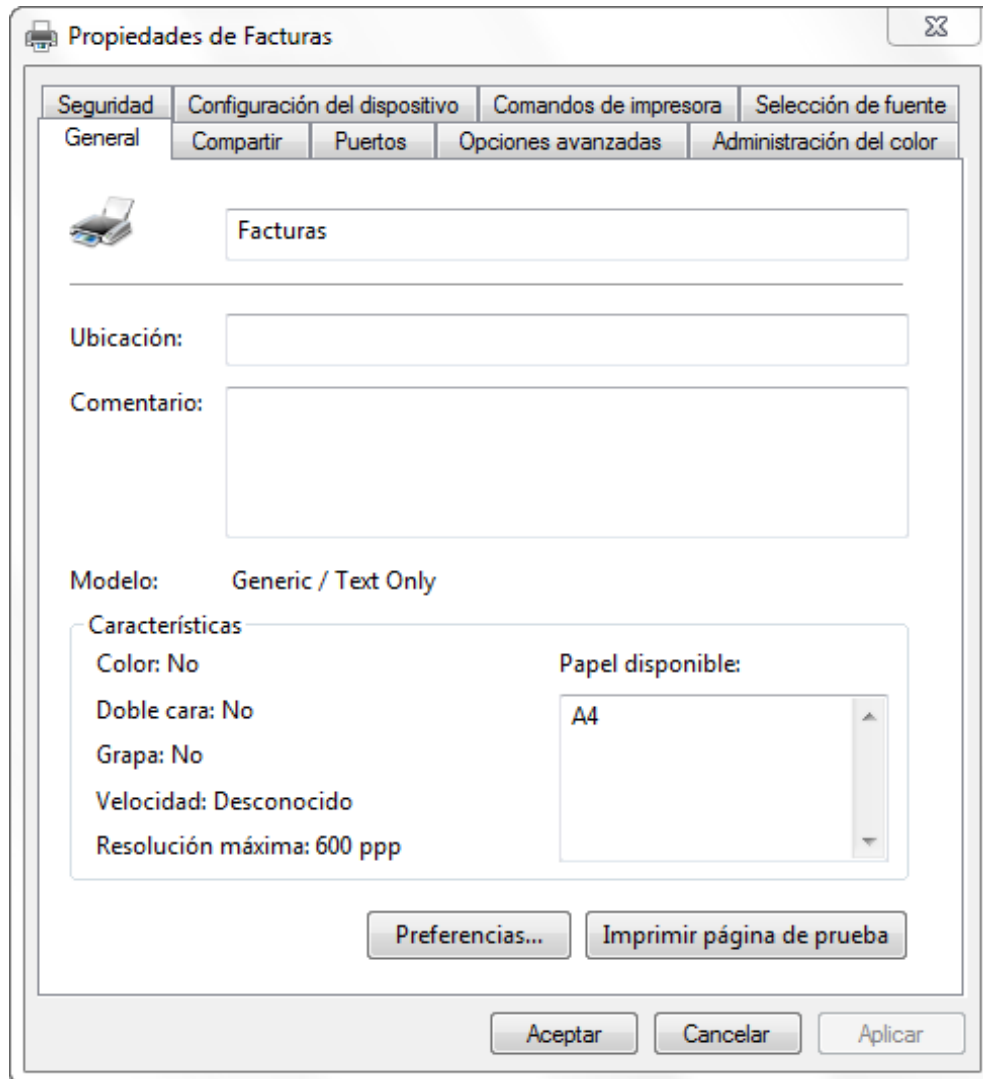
Propiedades de Facturas

Seguridad | Configuración del dispositivo | Comandos de impresora | Selección de fuente
General | Compartir | Puertos | Opciones avanzadas | Administración del color

Facturas

Ubicación:

Comentario:

Modelo: Generic / Text Only

Características

Color: No

Doble cara: No

Grapa: No

Velocidad: Desconocido

Resolución máxima: 600 ppp

Papel disponible:

A4

Preferencias...

Imprimir página de prueba

Aceptar

Cancelar

Aplicar